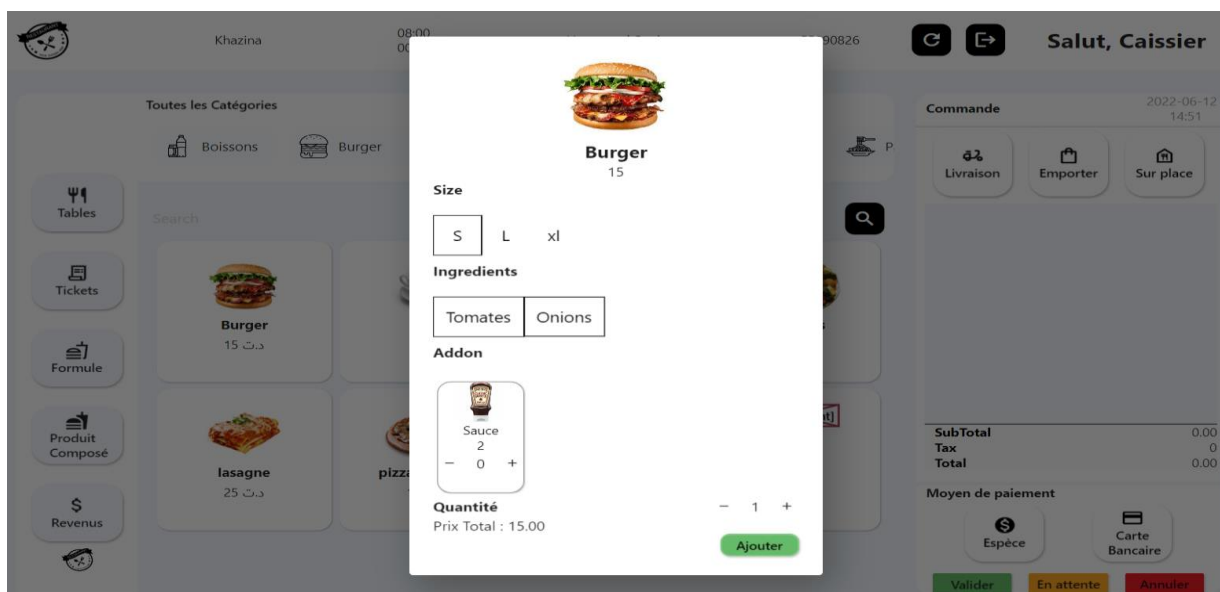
Khazina

08:00
00

90826

Salut, Caissier

Toutes les Catégories

Boissons

Burger

P

Tables

Search

Tickets

Burger
د.ت 15

Formule

Produit Composé

lasagne
د.ت 25

pizza

Revenus

Commande

2022-06-12
14:51

Livraison

Emporter

Sur place

SubTotal 0.00
Tax 0
Total 0.00

Moyen de paiement

Espèce

Carte Bancaire

Valider

En attente

Annuler

Burger
15

Size

S
L
xl

Ingredients

Tomates
Onions

Addon

Sauce
2
− 0 +

Quantité

− 1 +

Prix Total : 15.00

Ajouter